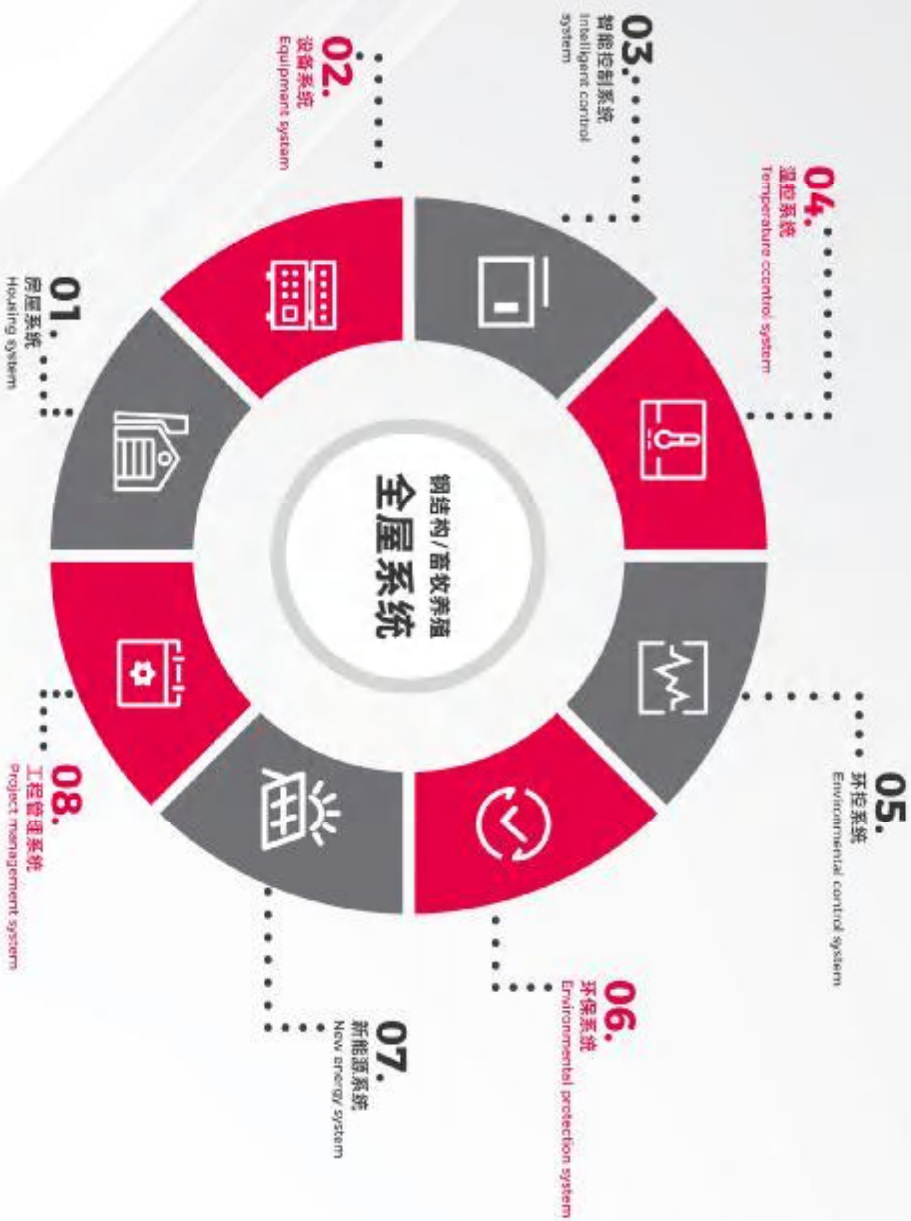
钢结构/畜牧养殖
全屋系统

01.
房屋系统
Housing system

02.
设备系统
Equipment system

03.
智能控制系统
Intelligent control system

04.
温控系统
Temperature ccontrol system

05.
环控系统
Environmental control system

06.
环保系统
Environmental protection system

07.
新能源系统
New energy system

08.
工程管理系统
Project management system